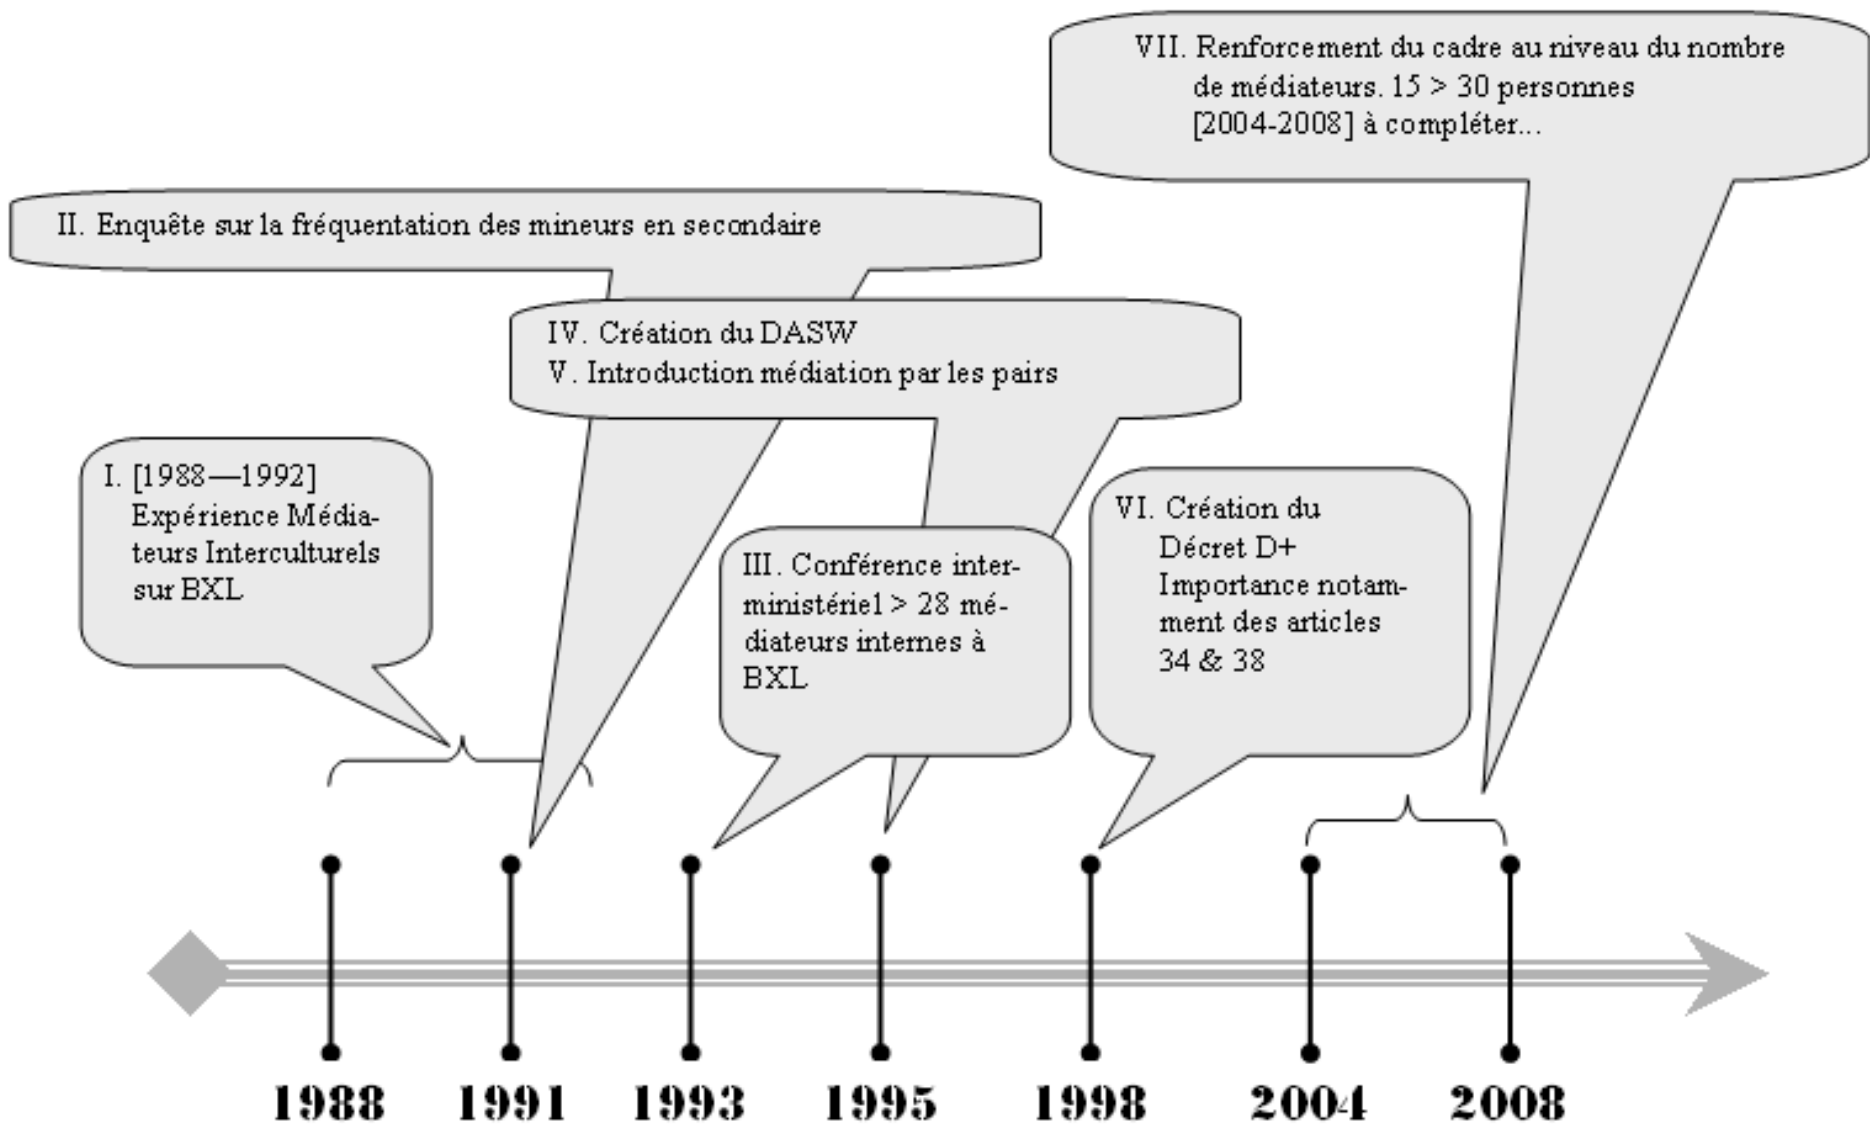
VII. Renforcement du cadre au niveau du nombre de médiateurs. 15 > 30 personnes [2004-2008] à compléter...

II. Enquête sur la fréquentation des mineurs en secondaire

IV. Création du DASW
V. Introduction médiation par les pairs

I. [1988—1992] Expérience Médiateurs Interculturels sur BXL

III. Conférence interministériel > 28 médiateurs internes à BXL

VI. Création du Décret D+ Importance notamment des articles 34 & 38

1988 1991 1993 1995 1998 2004 2008